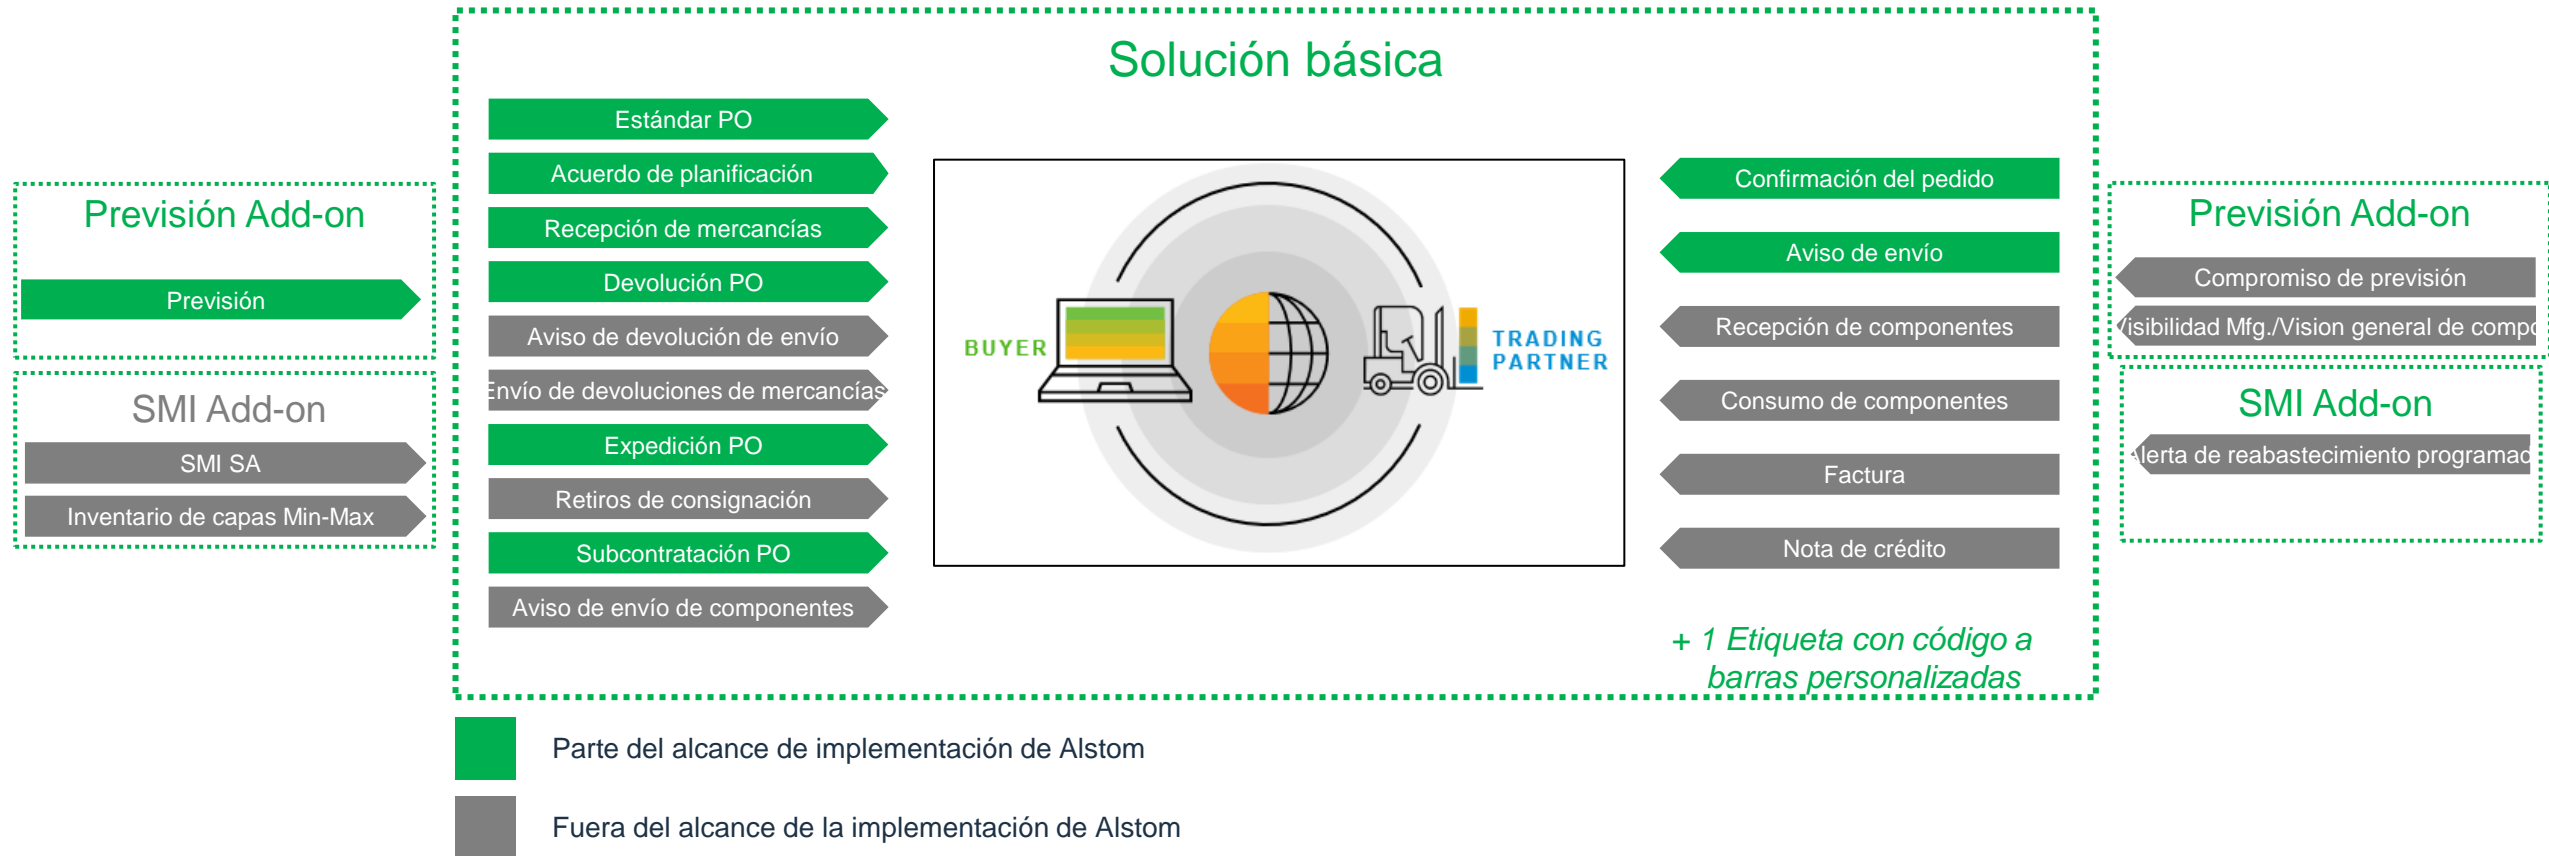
Previsión Add-on

Previsión

SMI Add-on

SMI SA

Inventario de capas Min-Max

Solución básica

Estándar PO

Acuerdo de planificación

Recepción de mercancías

Devolución PO

Aviso de devolución de envío

Envío de devoluciones de mercancías

Expedición PO

Retiros de consignación

Subcontratación PO

Aviso de envío de componentes

BUYER

TRADING PARTNER

Confirmación del pedido

Aviso de envío

Recepción de componentes

Consumo de componentes

Factura

Nota de crédito

+ 1 Etiqueta con código a barras personalizadas

Previsión Add-on

Compromiso de previsión

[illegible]isibilidad Mfg./Vision general de comp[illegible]

SMI Add-on

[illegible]lerta de reabastecimiento programad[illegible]

Parte del alcance de implementación de Alstom

Fuera del alcance de la implementación de Alstom